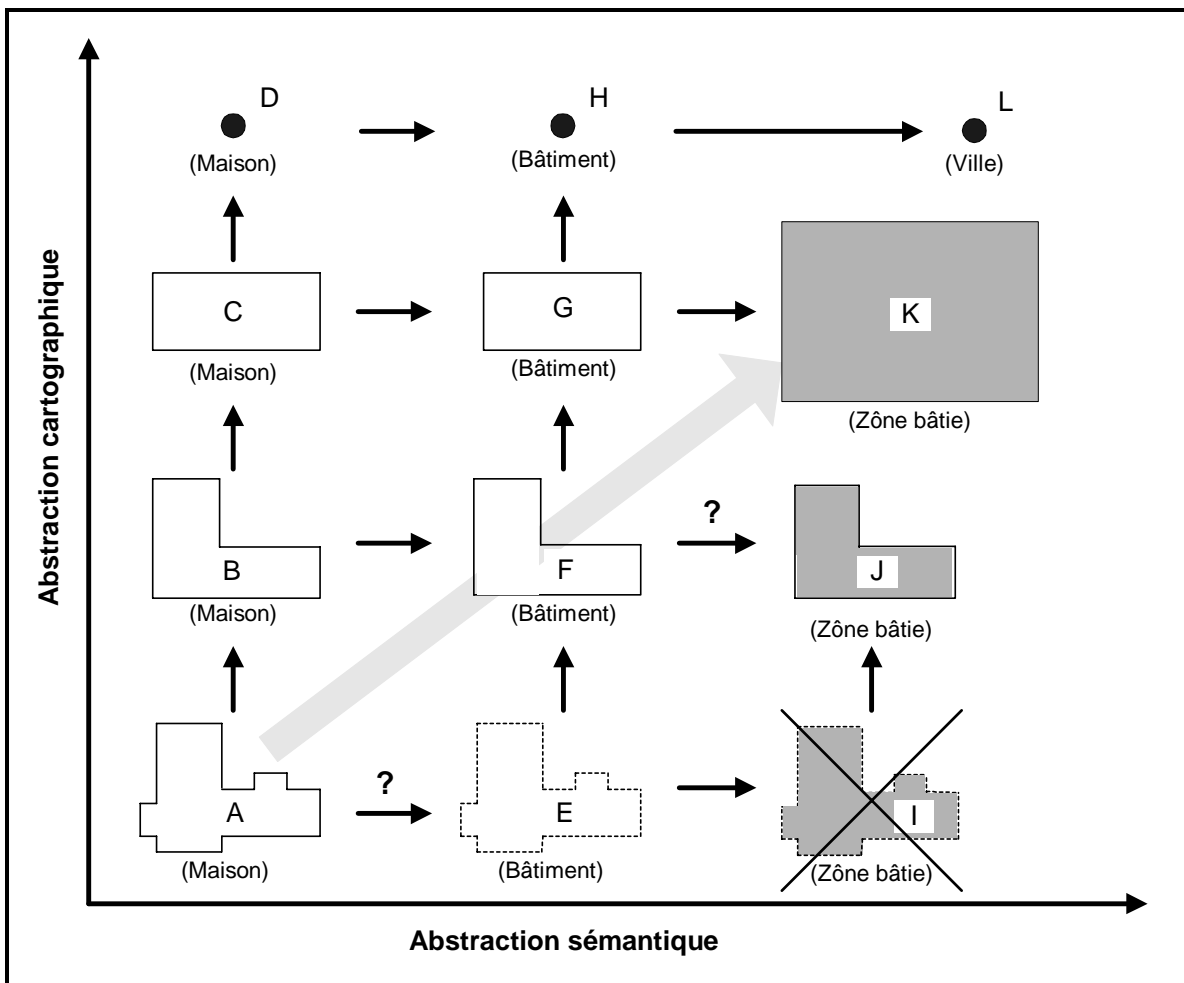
Abstraction cartographique

D
(Maison)

H
(Bâtiment)

L
(Ville)

C
(Maison)

G
(Bâtiment)

K
(Zône bâtie)

B
(Maison)

F
(Bâtiment)

?

J
(Zône bâtie)

A
(Maison)

?

E
(Bâtiment)

I
(Zône bâtie)

Abstraction sémantique